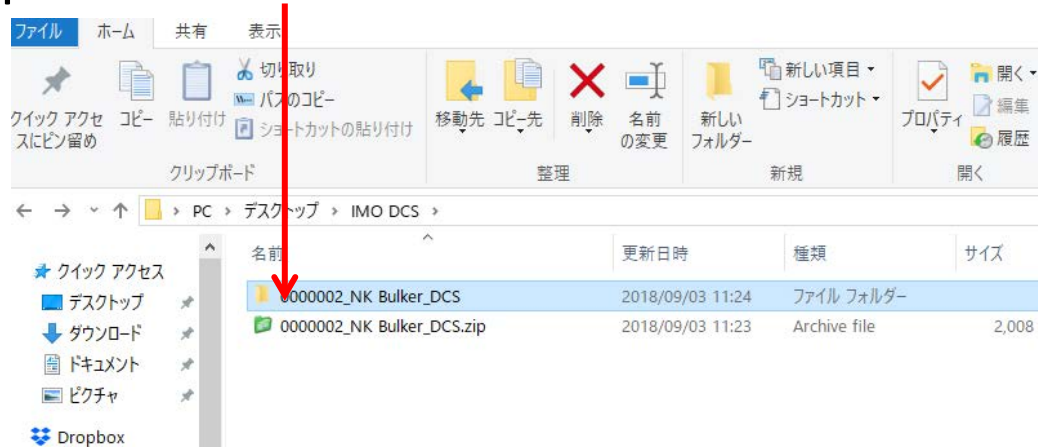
ファイル ホーム 共有 表示

クイック アクセスにピン留め コピー 貼り付け 切り取り パスのコピー ショートカットの貼り付け
クリップボード

移動先 コピー先 削除 名前の変更
整理

新しいフォルダー 新しい項目 ショートカット
新規

プロパティ 開く 編集 履歴
開く

← → ↑ PC › デスクトップ › IMO DCS ›

クイック アクセス
デスクトップ
ダウンロード
ドキュメント
ピクチャ
Dropbox

| 名前 | 更新日時 | 種類 | サイズ |
|---|---|---|---|
| 0000002_NK Bulker_DCS | 2018/09/03 11:24 | ファイル フォルダー | |
| 0000002_NK Bulker_DCS.zip | 2018/09/03 11:23 | Archive file | 2,008 |